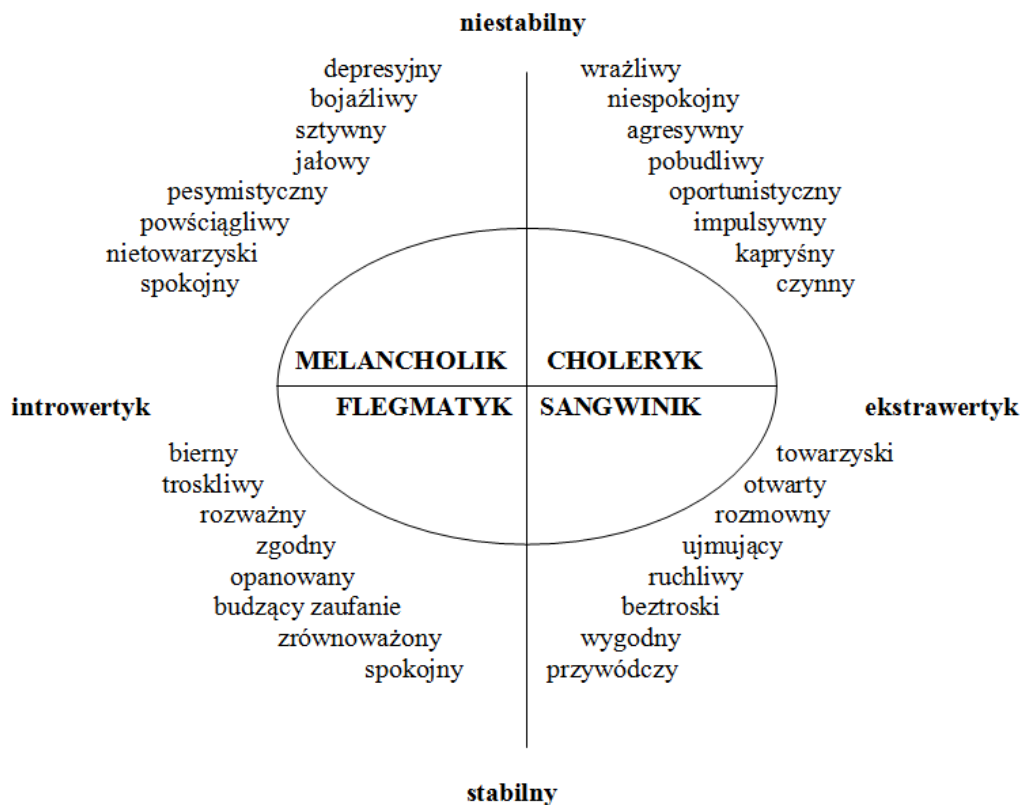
niestabilny

depresyjny
bojaźliwy
sztywny
jałowy
pesymistyczny
powściągliwy
nietowarzyski
spokojny

wrażliwy
niespokojny
agresywny
pobudliwy
oportunistyczny
impulsywny
kapryśny
czynny

MELANCHOLIK

CHOLERYK

introwertyk

FLEGMATYK

SANGWINIK

ekstrawertyk

bierny
troskliwy
rozważny
zgodny
opanowany
budzący zaufanie
zrównoważony
spokojny

towarzyski
otwarty
rozmowny
ujmujący
ruchliwy
beztroski
wygodny
przywódczy

stabilny